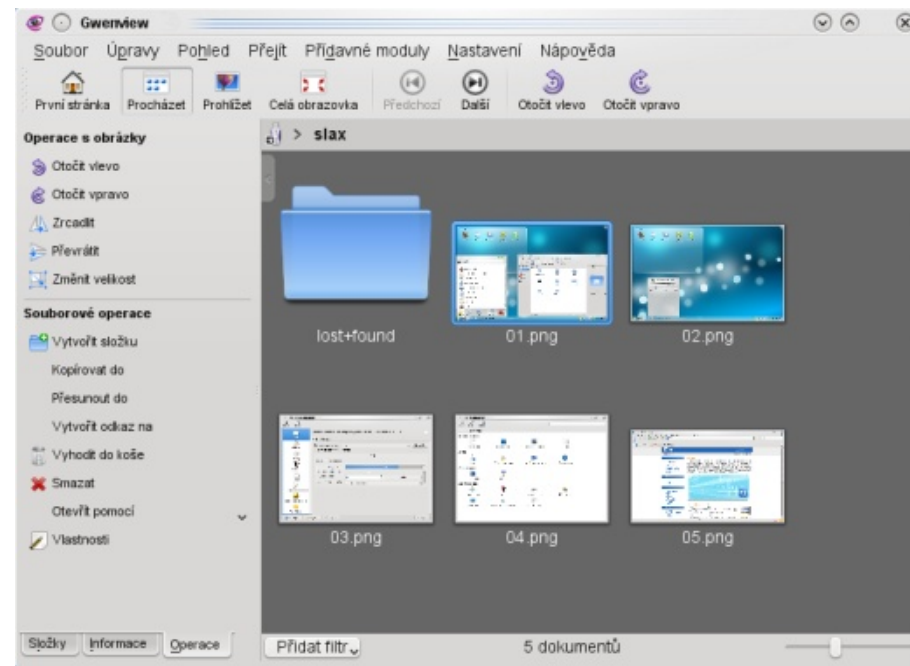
Gwenview

Soubor Úpravy Pohled Přejít Přídavné moduly Nastavení Nápověda

První stránka Procházet Prohlížet Celá obrazovka Předchozí Další Otočit vlevo Otočit vpravo

Operace s obrázky
Otočit vlevo
Otočit vpravo
Zrcadlit
Převrátit
Změnit velikost

Souborové operace
Vytvořit složku
Kopírovat do
Přesunout do
Vytvořit odkaz na
Vyhodit do koše
Smazat
Otevřít pomocí
Vlastnosti

> slax

lost+found
01.png
02.png
03.png
04.png
05.png

Složky Informace Operace
Přidat filtr
5 dokumentů